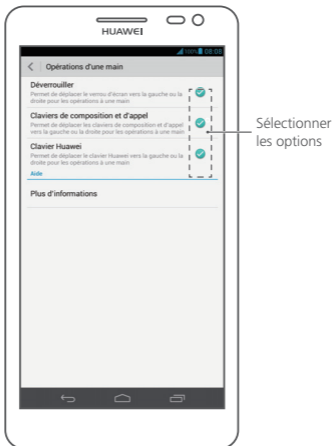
HUAWEI

100% 08:08

Opérations d'une main

Déverrouiller
Permet de déplacer le verrou d'écran vers la gauche ou la droite pour les opérations à une main

Claviers de composition et d'appel
Permet de déplacer les claviers de composition et d'appel vers la gauche ou la droite pour les opérations à une main

Clavier Huawei
Permet de déplacer le clavier Huawei vers la gauche ou la droite pour les opérations à une main

Aide

Plus d'informations

Sélectionner les options